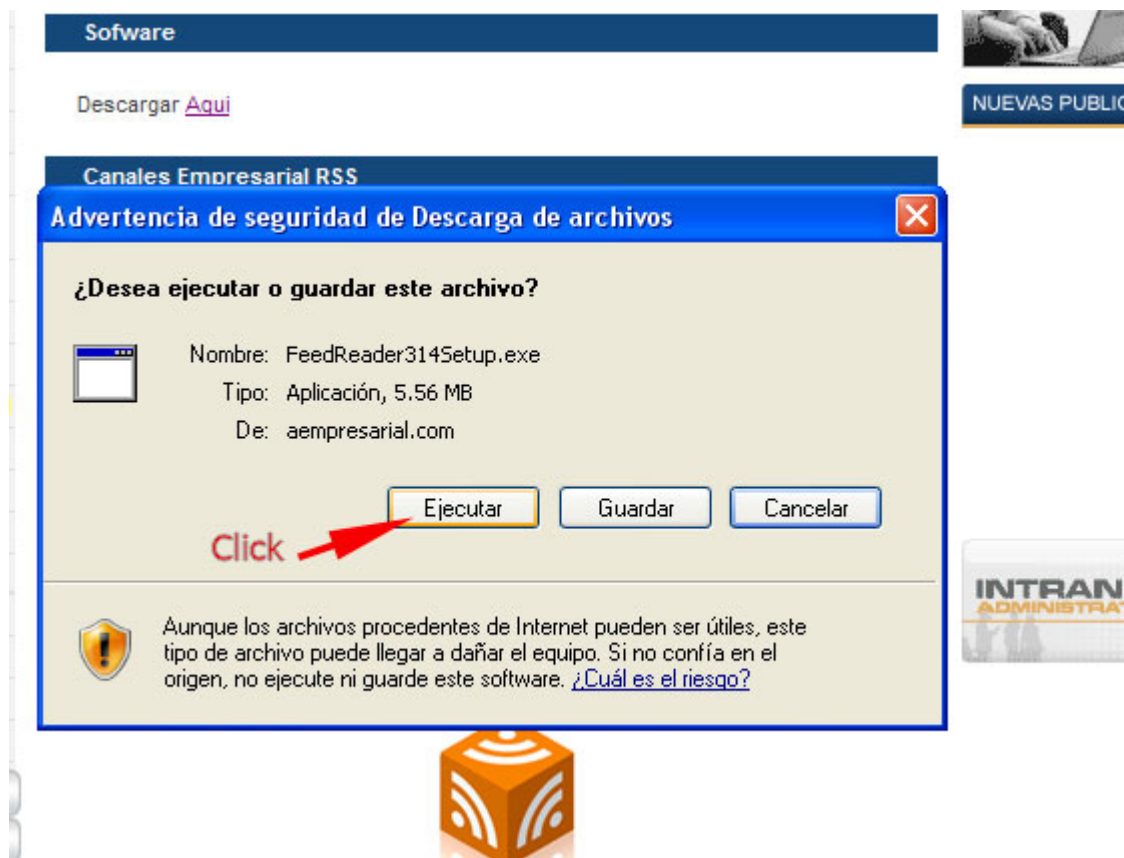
Sofware

Descargar Aqui

NUEVAS PUBLIC

Canales Empresarial RSS

Advertencia de seguridad de Descarga de archivos

¿Desea ejecutar o guardar este archivo?

Nombre: FeedReader314Setup.exe
Tipo: Aplicación, 5.56 MB
De: aempresarial.com

Ejecutar Guardar Cancelar

Click

INTRAN
ADMINISTRAT

Aunque los archivos procedentes de Internet pueden ser útiles, este tipo de archivo puede llegar a dañar el equipo. Si no confía en el origen, no ejecute ni guarde este software. ¿Cuál es el riesgo?